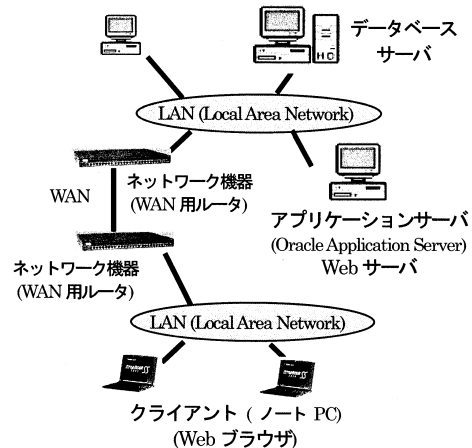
データベース
サーバ

LAN (Local Area Network)

WAN

ネットワーク機器
(WAN 用ルータ)

アプリケーションサーバ
(Oracle Application Server)
Web サーバ

ネットワーク機器
(WAN 用ルータ)

LAN (Local Area Network)

クライアント ( ノート PC)
(Web ブラウザ)